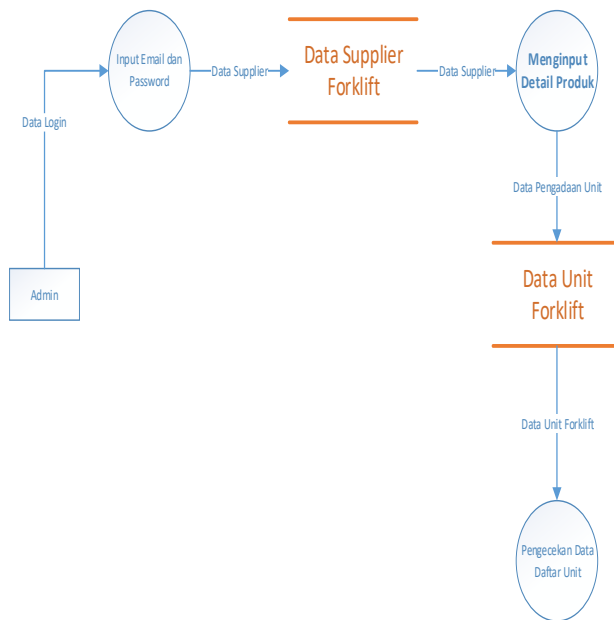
Input Email dan Password

Data Supplier

Data Supplier Forklift

Data Supplier

Menginput Detail Produk

Data Login

Data Pengadaan Unit

Admin

Data Unit Forklift

Data Unit Forklift

Pengecekan Data Daftar Unit